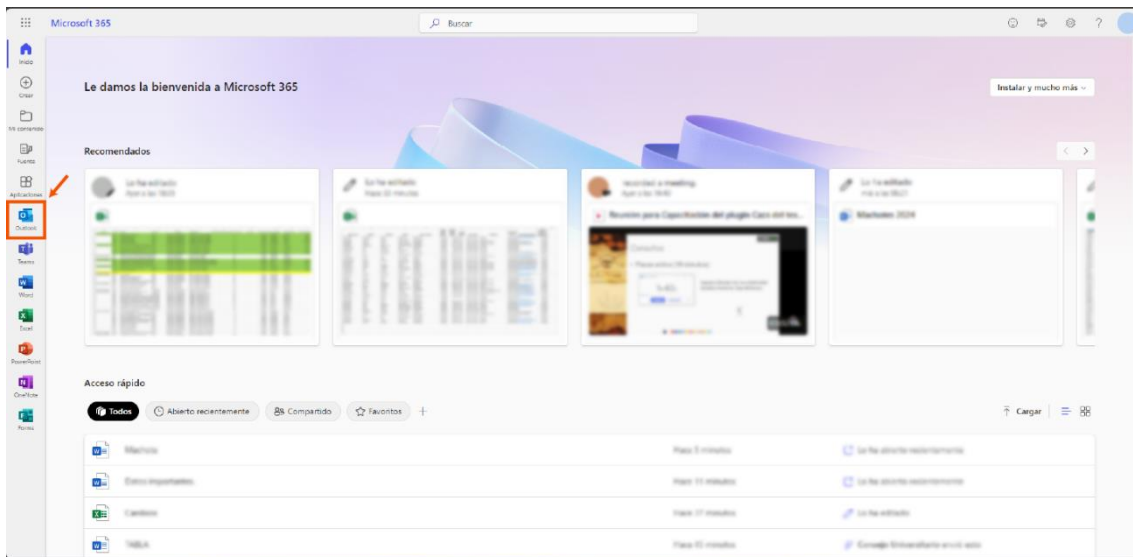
Microsoft 365

Buscar

Inicio
Crear
Mi contenido
Fuentes
Aplicaciones
Outlook
Teams
Word
Excel
PowerPoint
OneNote
Forms

Le damos la bienvenida a Microsoft 365

Instalar y mucho más

Recomendados

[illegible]

Reunión para Capacitación del plugin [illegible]

Machotes 2024

Acceso rápido

Todos
Abierto recientemente
Compartido
Favoritos
+

Cargar

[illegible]
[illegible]
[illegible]
TABLA